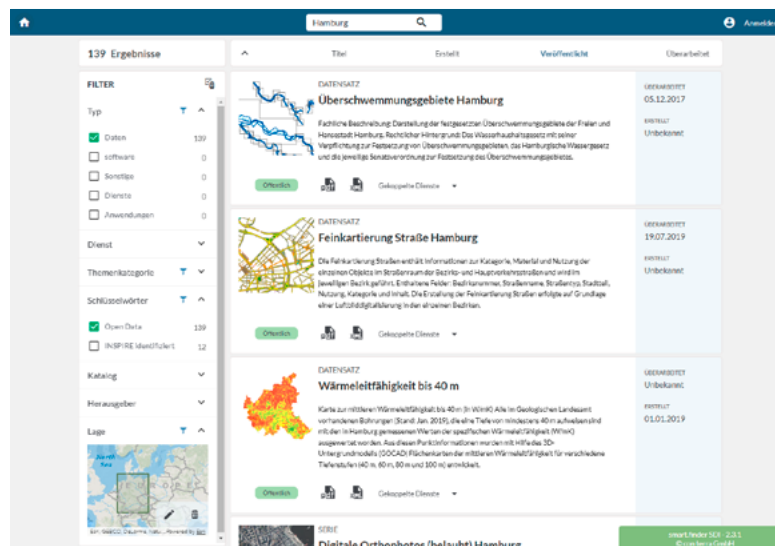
Hamburg

Anmelden

139 Ergebnisse

Titel Erstellt Veröffentlicht Überarbeitet

FILTER

Typ

Daten 139
software 0
Sonstige 0
Dienste 0
Anwendungen 0

Dienst

Themenkategorie

Schlüsselwörter

Open Data 139
INSPIRE identifiziert 12

Katalog

Herausgeber

Lage

DATENSATZ
Überschwemmungsgebiete Hamburg
Fachliche Beschreibung: Darstellung der festgesetzten Überschwemmungsgebiete der Freien und Hansestadt Hamburg. Rechtlicher Hintergrund: Das Wasserhaushaltsgesetz mit seiner Verpflichtung zur Festsetzung von Überschwemmungsgebieten, das Hamburgische Wassergesetz und die jeweilige Senatsverordnung zur Festsetzung des Überschwemmungsgebietes.
Öffentlich Gekoppelte Dienste
ÜBERARBEITET 05.12.2017
ERSTELLT Unbekannt

DATENSATZ
Feinkartierung Straße Hamburg
Die Feinkartierung Straßen enthält Informationen zur Kategorie, Material und Nutzung der einzelnen Objekte im Straßenraum der Bezirks- und Hauptverkehrsstraßen und wird im jeweiligen Bezirk geführt. Enthaltene Felder: Bezirksnummer, Straßenname, Straßentyp, Stadtteil, Nutzung, Kategorie und Inhalt. Die Erstellung der Feinkartierung Straßen erfolgte auf Grundlage einer Luftbilddigitalisierung in den einzelnen Bezirken.
Öffentlich Gekoppelte Dienste
ÜBERARBEITET 19.07.2019
ERSTELLT Unbekannt

DATENSATZ
Wärmeleitfähigkeit bis 40 m
Karte zur mittleren Wärmeleitfähigkeit bis 40 m (in W/mK) Alle im Geologischen Landesamt vorhandenen Bohrungen (Stand: Jan. 2019), die eine Tiefe von mindestens 40 m aufweisen und mit den in Hamburg gemessenen Werten der spezifischen Wärmeleitfähigkeit (W/mK) ausgewertet worden. Aus diesen Punktinformationen wurden mit Hilfe des 3D-Untergrundmodells (GOCAD) Flächenkarten der mittleren Wärmeleitfähigkeit für verschiedene Tiefenstufen (40 m, 60 m, 80 m und 100 m) entwickelt.
Öffentlich Gekoppelte Dienste
ÜBERARBEITET Unbekannt
ERSTELLT 01.01.2019

SERIE
Digitale Orthophotos (belaubt) Hamburg

smart.finder SDI - 2.3.1
© conterra GmbH